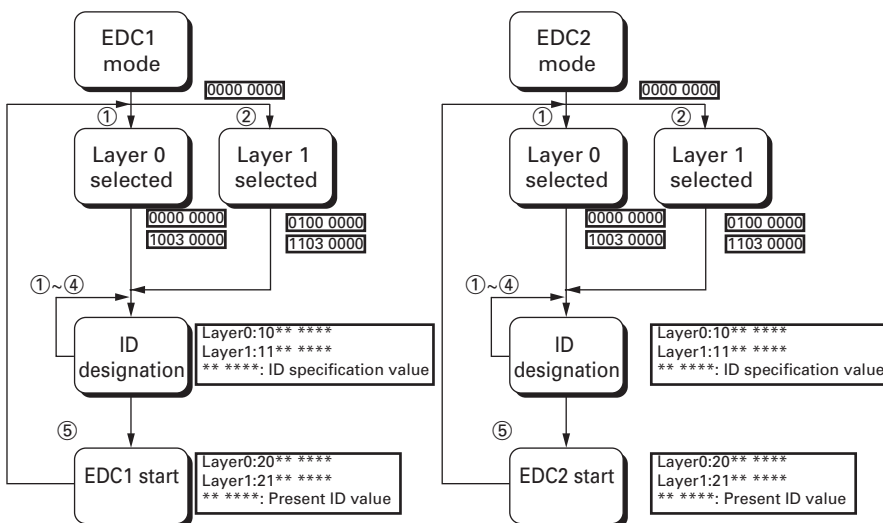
EDC1 mode

0000 0000

①

②

Layer 0 selected

Layer 1 selected

0000 0000

1003 0000

0100 0000

1103 0000

①~④

ID designation

Layer0:10** ****
Layer1:11** ****
** ****: ID specification value

⑤

EDC1 start

Layer0:20** ****
Layer1:21** ****
** ****: Present ID value

EDC2 mode

0000 0000

①

②

Layer 0 selected

Layer 1 selected

0000 0000

1003 0000

0100 0000

1103 0000

①~④

ID designation

Layer0:10** ****
Layer1:11** ****
** ****: ID specification value

⑤

EDC2 start

Layer0:20** ****
Layer1:21** ****
** ****: Present ID value